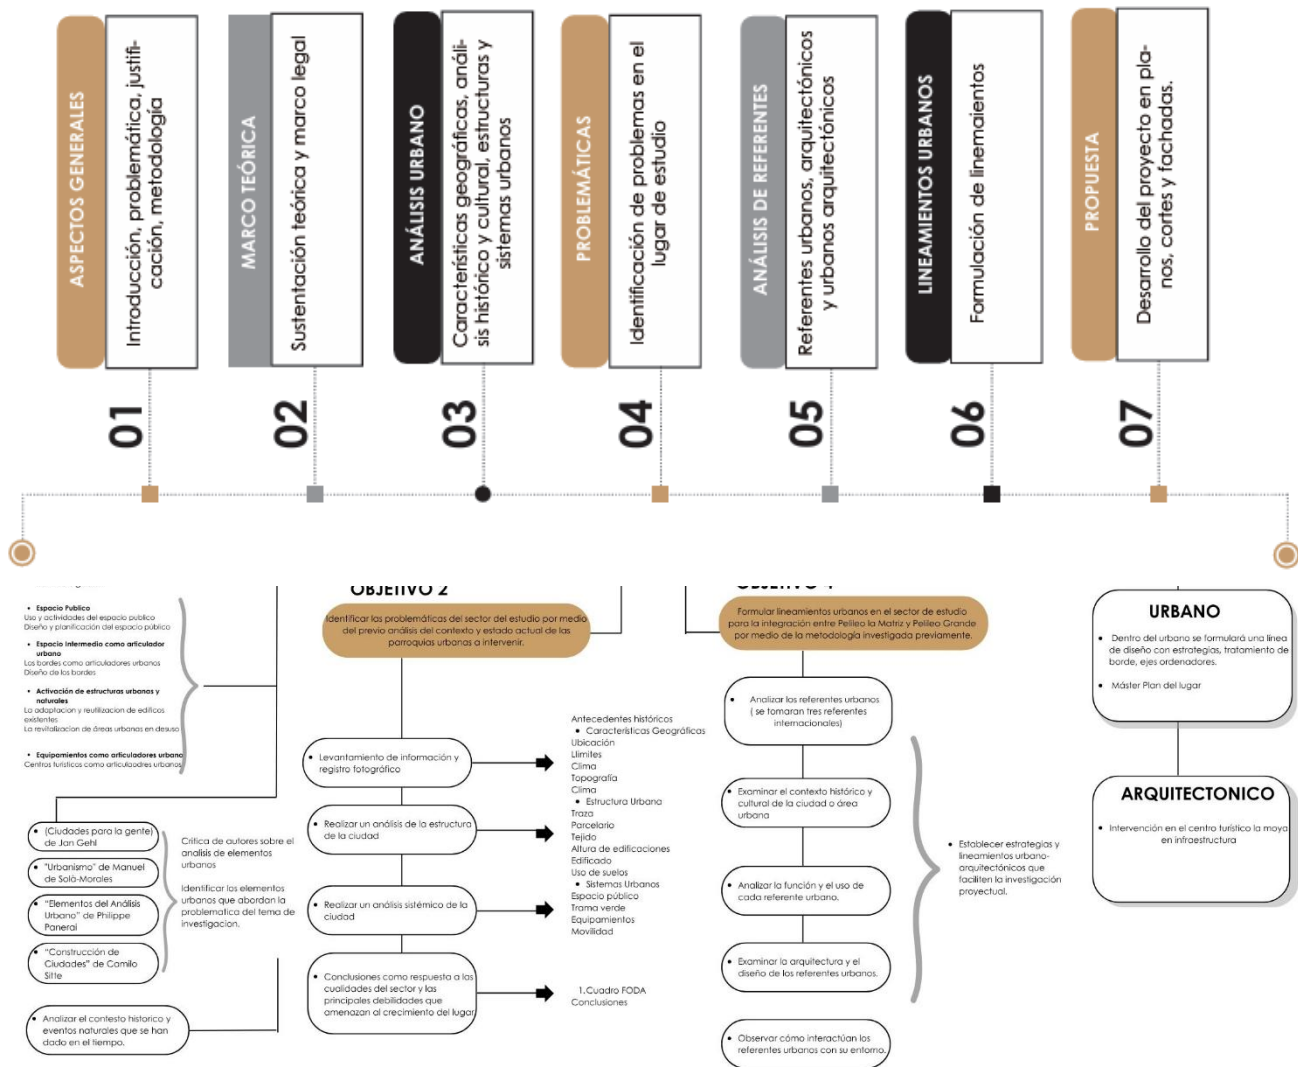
ASPECTOS GENERALES
Introducción, problemática, justificación, metodología
01

MARCO TEÓRICA
Sustentación teórica y marco legal
02

ANÁLISIS URBANO
Características geográficas, análisis histórico y cultural, estructuras y sistemas urbanos
03

PROBLEMÁTICAS
Identificación de problemas en el lugar de estudio
04

ANÁLISIS DE REFERENTES
Referentes urbanos, arquitectónicos y urbanos arquitectónicos
05

LINEAMIENTOS URBANOS
Formulación de lineamientos
06

PROPUESTA
Desarrollo del proyecto en planos, cortes y fachadas.
07

• Espacio Publico
Uso y actividades del espacio publico
Diseño y planificación del espacio público

• Espacio intermedio como articulador urbano
Los bordes como articuladores urbanos
Diseño de los bordes

• Activación de estructuras urbanas y naturales
La adaptacion y reutilizacion de edificos existentes
La revitalizacion de áreas urbanas en desuso

• Equipamientos como articuladores urbanos
Centros turisticos como articuladores urbanos

• (Ciudades para la gente) de Jan Gehl
• "Urbanismo" de Manuel de Solá-Morales
• "Elementos del Análisis Urbano" de Philippe Panerai
• "Construcción de Ciudades" de Camilo Sitte

Critica de autores sobre el analisis de elementos urbanos

Identificar los elementos urbanos que abordan la problematica del tema de investigacion.

• Analizar el contesto historico y eventos naturales que se han dado en el tiempo.

OBJETIVO 2
Identificar las problemáticas del sector del estudio por medio del previo análisis del contexto y estado actual de las parroquias urbanas a intervenir.

• Levantamiento de información y registro fotográfico
• Realizar un análisis de la estructura de la ciudad
• Realizar un análisis sistémico de la ciudad
• Conclusiones como respuesta a las cualidades del sector y las principales debilidades que amenazan al crecimiento del lugar

Antecedentes históricos
• Características Geográficas
Ubicación
Limites
Clima
Topografía
Clima
• Estructura Urbana
Traza
Parcelario
Tejido
Altura de edificaciones
Edificado
Uso de suelos
• Sistemas Urbanos
Espacio público
Trama verde
Equipamientos
Movilidad

1.Cuadro FODA
Conclusiones

OBJETIVO 4
Formular lineamientos urbanos en el sector de estudio para la integración entre Pelileo la Matriz y Pelileo Grande por medio de la metodología investigada previamente.

• Analizar los referentes urbanos ( se tomaran tres referentes internacionales)
• Examinar el contexto histórico y cultural de la ciudad o área urbana
• Analizar la función y el uso de cada referente urbano.
• Examinar la arquitectura y el diseño de los referentes urbanos.
• Observar cómo interactúan los referentes urbanos con su entorno.

• Establecer estrategias y lineamientos urbano-arquitectónicos que faciliten la investigación proyectual.

URBANO
• Dentro del urbano se formulará una linea de diseño con estrategias, tratamiento de borde, ejes ordenadores.
• Máster Plan del lugar

ARQUITECTONICO
• Intervención en el centro turístico la moya en infraestructura